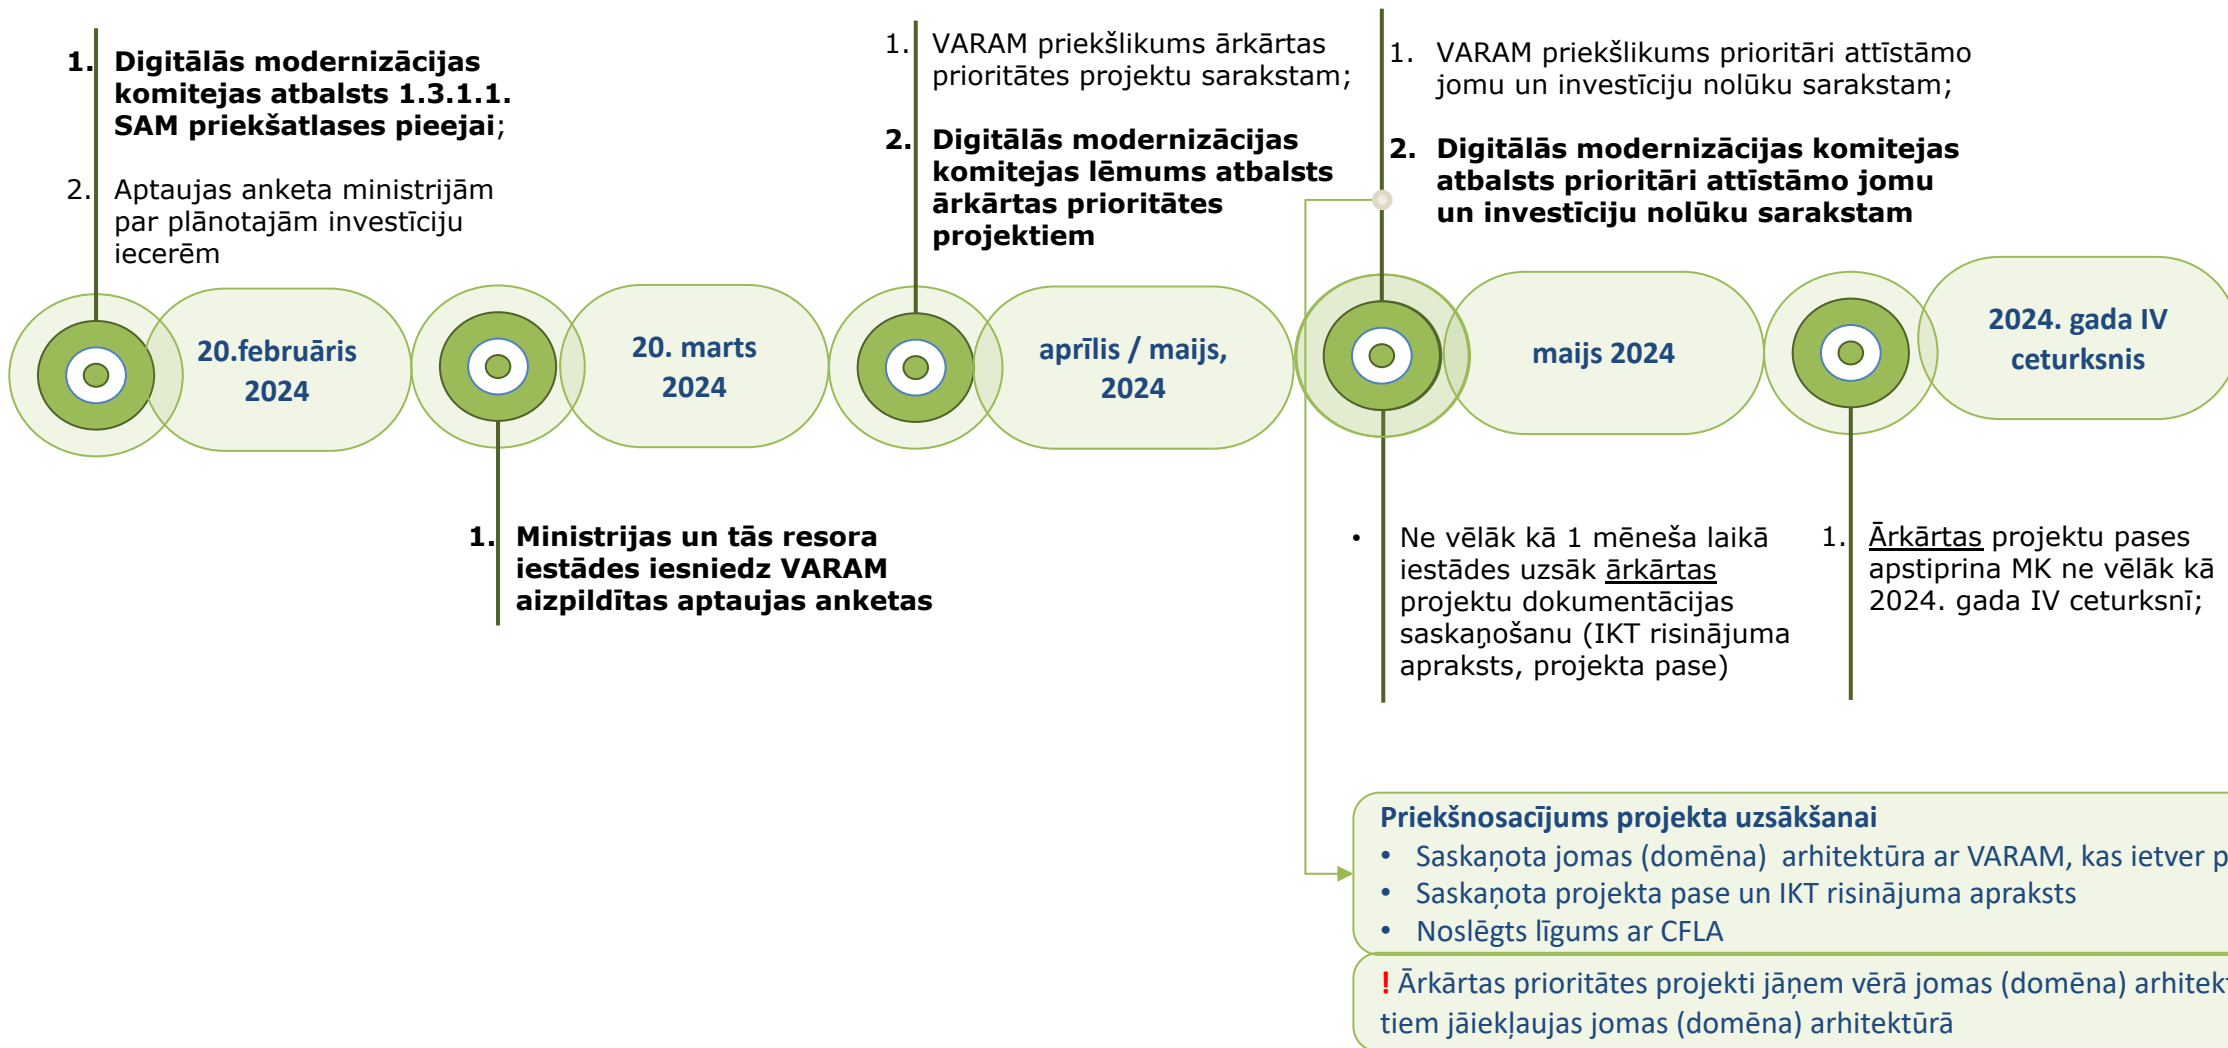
1. Digitālās modernizācijas komitejas atbalsts 1.3.1.1. SAM priekšatlases pieejai;

2. Aptaujas anketa ministrijām par plānotajām investīciju iecerēm

20.februāris 2024

1. Ministrijas un tās resora iestādes iesniedz VARAM aizpildītas aptaujas anketas

20. marts 2024

1. VARAM priekšlikums ārkārtas prioritātes projektu sarakstam;

2. Digitālās modernizācijas komitejas lēmums atbalsts ārkārtas prioritātes projektiem

aprīlis / maijs, 2024

1. VARAM priekšlikums prioritāri attīstāmo jomu un investīciju nolūku sarakstam;

2. Digitālās modernizācijas komitejas atbalsts prioritāri attīstāmo jomu un investīciju nolūku sarakstam

maijs 2024

• Ne vēlāk kā 1 mēneša laikā iestādes uzsāk ārkārtas projektu dokumentācijas saskaņošanu (IKT risinājuma apraksts, projekta pase)

2024. gada IV ceturksnis

1. Ārkārtas projektu pases apstiprina MK ne vēlāk kā 2024. gada IV ceturksnī;

Priekšnosacījums projekta uzsākšanai
• Saskaņota jomas (domēna) arhitektūra ar VARAM, kas ietver p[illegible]
• Saskaņota projekta pase un IKT risinājuma apraksts
• Noslēgts līgums ar CFLA

! Ārkārtas prioritātes projekti jāņem vērā jomas (domēna) arhitek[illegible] tiem jāiekļaujas jomas (domēna) arhitektūrā